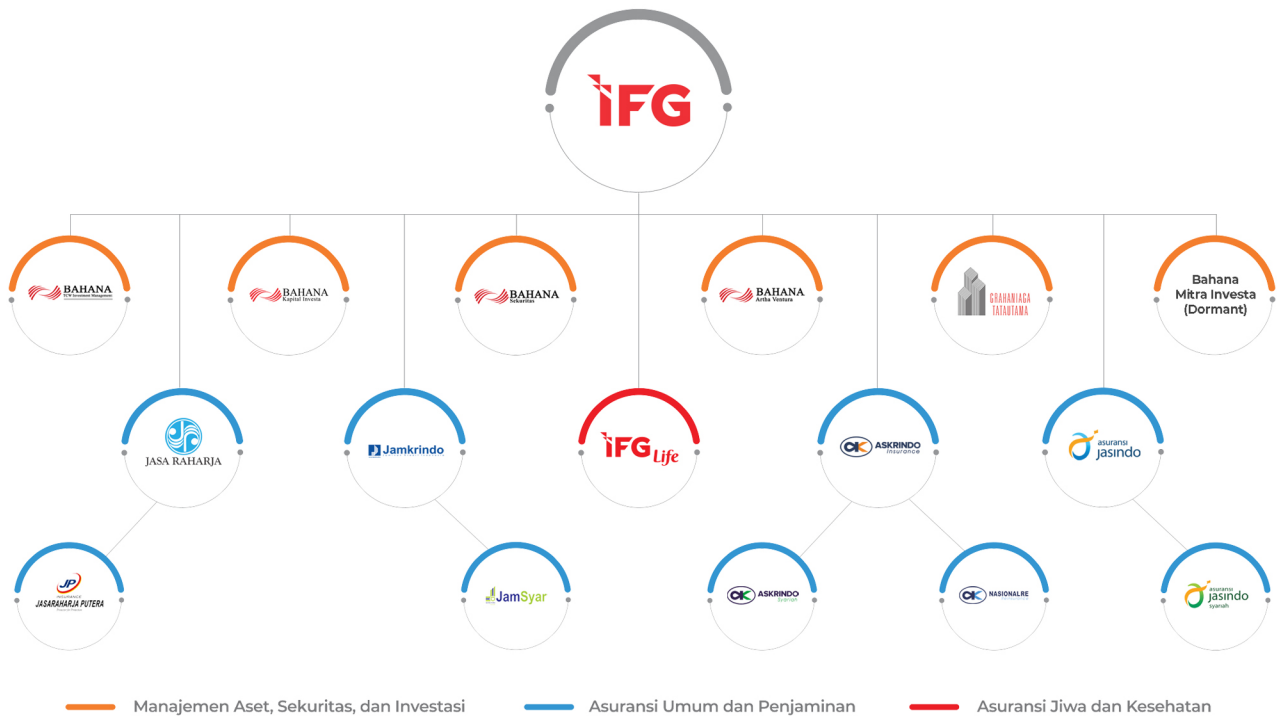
IFG

BAHANA
TCW Investment Management

BAHANA
Kapital Investa

BAHANA
Sekuritas

BAHANA
Artha Ventura

GRAHANIAGA TATAUTAMA

Bahana Mitra Investa (Dormant)

JASA RAHARJA

Jamkrindo

IFG Life

ASKRINDO Insurance

asuransi jasindo

JP INSURANCE
JASARAHARJA PUTERA

JamSyar

ASKRINDO Syariah

NASIONALRE

asuransi jasindo syariah

Manajemen Aset, Sekuritas, dan Investasi

Asuransi Umum dan Penjaminan

Asuransi Jiwa dan Kesehatan